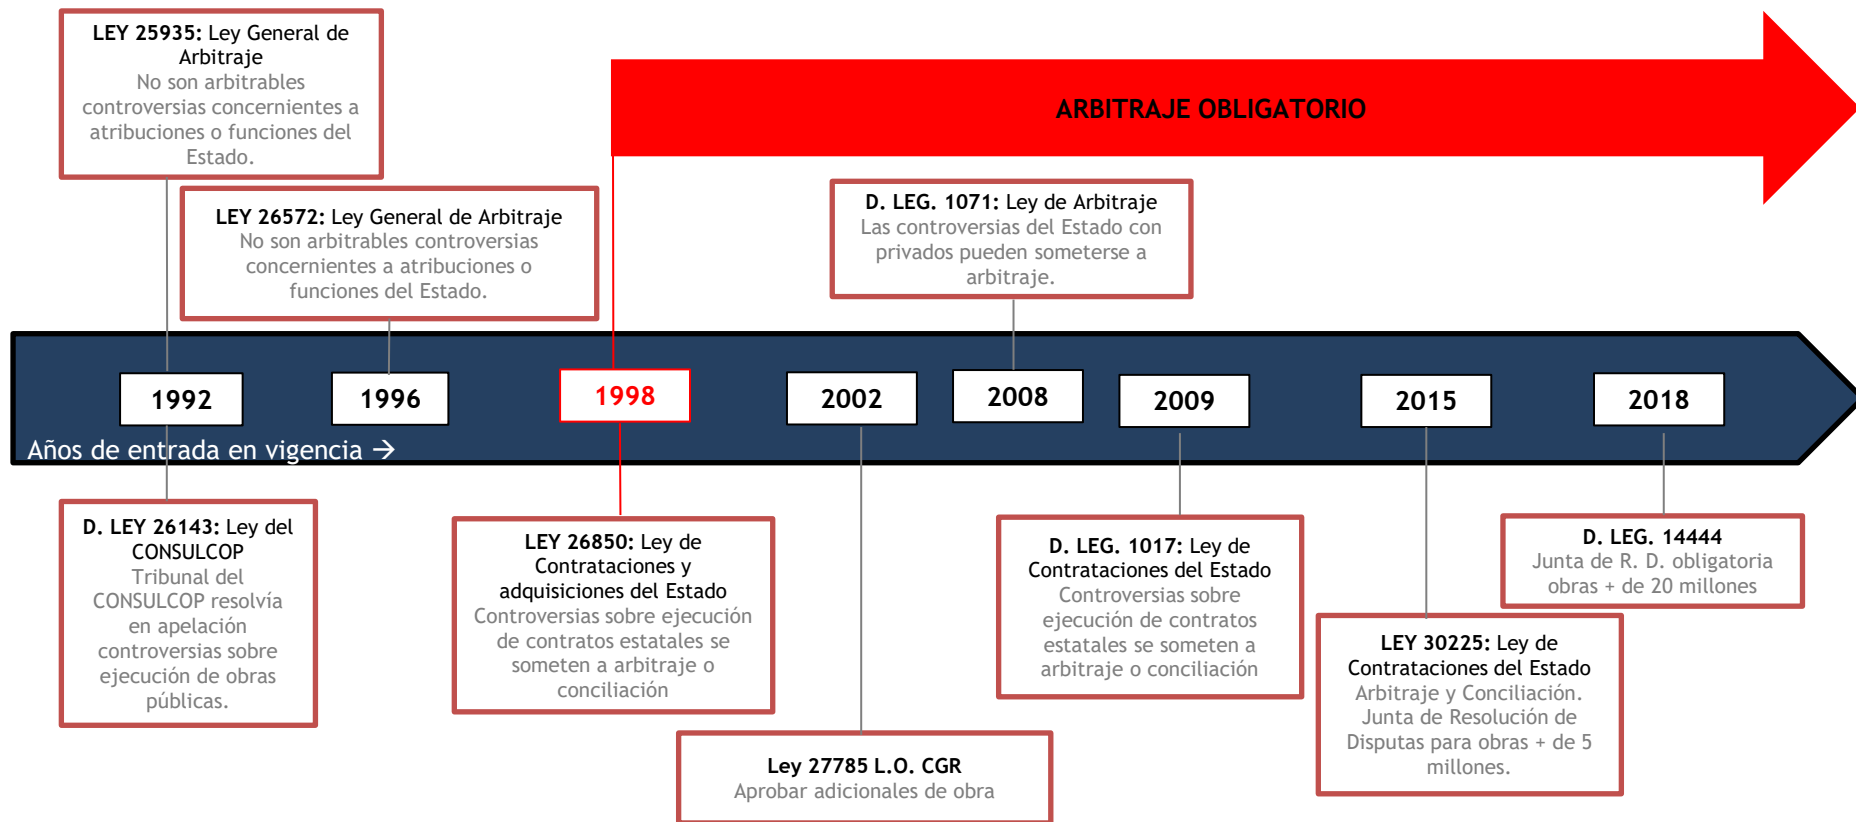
**LEY 25935:** Ley General de Arbitraje
No son arbitrables controversias concernientes a atribuciones o funciones del Estado.

**LEY 26572:** Ley General de Arbitraje
No son arbitrables controversias concernientes a atribuciones o funciones del Estado.

ARBITRAJE OBLIGATORIO

**D. LEG. 1071:** Ley de Arbitraje
Las controversias del Estado con privados pueden someterse a arbitraje.

1992

1996

1998

2002

2008

2009

2015

2018

Años de entrada en vigencia →

**D. LEY 26143:** Ley del CONSULCOP
Tribunal del CONSULCOP resolvía en apelación controversias sobre ejecución de obras públicas.

**LEY 26850:** Ley de Contrataciones y adquisiciones del Estado
Controversias sobre ejecución de contratos estatales se someten a arbitraje o conciliación

**D. LEG. 1017:** Ley de Contrataciones del Estado
Controversias sobre ejecución de contratos estatales se someten a arbitraje o conciliación

**D. LEG. 14444**
Junta de R. D. obligatoria obras + de 20 millones

**LEY 30225:** Ley de Contrataciones del Estado
Arbitraje y Conciliación. Junta de Resolución de Disputas para obras + de 5 millones.

**Ley 27785 L.O. CGR**
Aprobar adicionales de obra